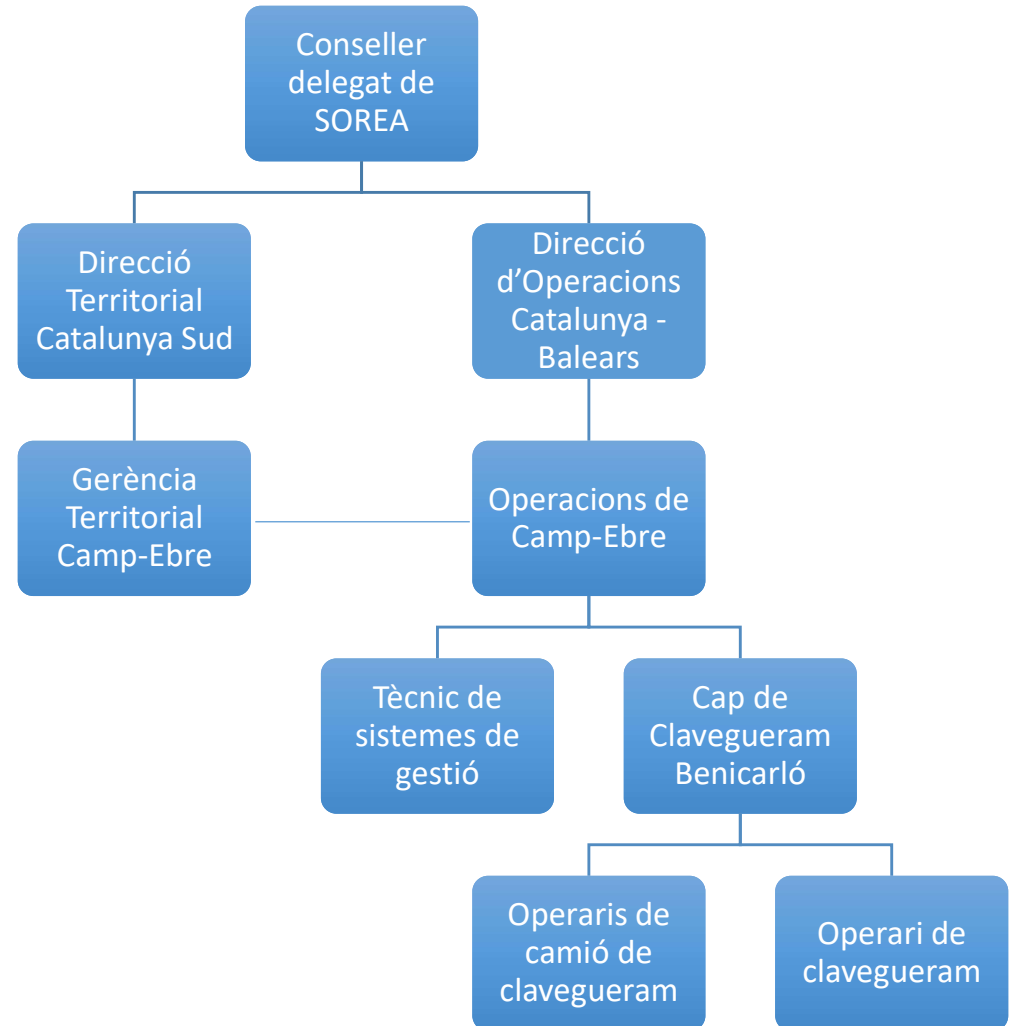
Conseller delegat de SOREA

Direcció Territorial Catalunya Sud

Direcció d'Operacions Catalunya - Balears

Gerència Territorial Camp-Ebre

Operacions de Camp-Ebre

Tècnic de sistemes de gestió

Cap de Clavegueram Benicarló

Operaris de camió de clavegueram

Operari de clavegueram